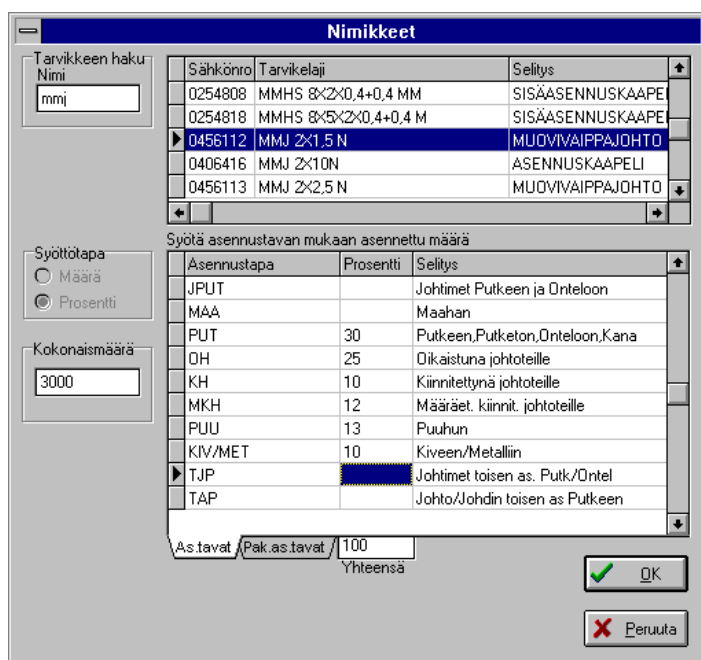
Nimikkeet

Tarvikkeen haku
Nimi
mmj

| Sähkönro | Tarvikelaji | Selitys |
|---|---|---|
| 0254808 | MMHS 8X2X0,4+0,4 MM | SISÄASENNUSKAAPEI |
| 0254818 | MMHS 8X5X2X0,4+0,4 M | SISÄASENNUSKAAPEI |
| 0456112 | MMJ 2X1,5 N | MUOVIVAIPPAJOHTO |
| 0406416 | MMJ 2X10N | ASENNUSKAAPELI |
| 0456113 | MMJ 2X2,5 N | MUOVIVAIPPAJOHTO |

Syöttötapa
Määrä
Prosentti

Kokonaismäärä
3000

Syötä asennustavan mukaan asennettu määrä

| Asennustapa | Prosentti | Selitys |
|---|---|---|
| JPUT | | Johtimet Putkeen ja Onteloon |
| MAA | | Maahan |
| PUT | 30 | Putkeen,Putketon,Onteloon,Kana |
| OH | 25 | Oikaistuna johtoteille |
| KH | 10 | Kiinnitettynä johtoteille |
| MKH | 12 | Määräet. kiinnit. johtoteille |
| PUU | 13 | Puuhun |
| KIV/MET | 10 | Kiveen/Metalliin |
| TJP | | Johtimet toisen as. Putk/Ontel |
| TAP | | Johto/Johdin toisen as Putkeen |

As.tavat
Pak.as.tavat
100
Yhteensä

OK
Peruuta